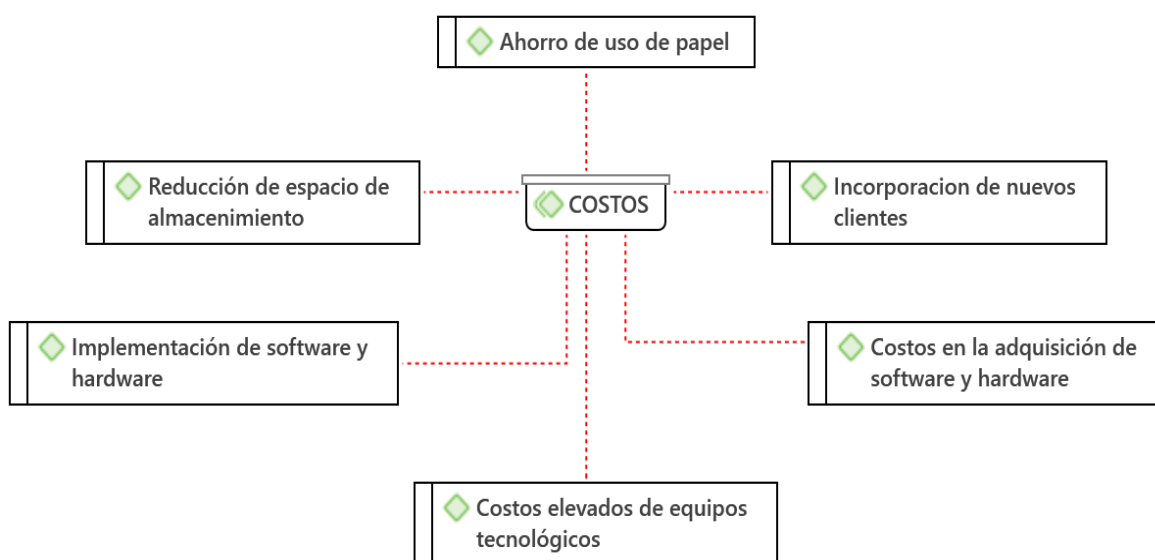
Ahorro de uso de papel

Reducción de espacio de almacenimiento

COSTOS

Incorporacion de nuevos clientes

Implementación de software y hardware

Costos en la adquisición de software y hardware

Costos elevados de equipos tecnológicos